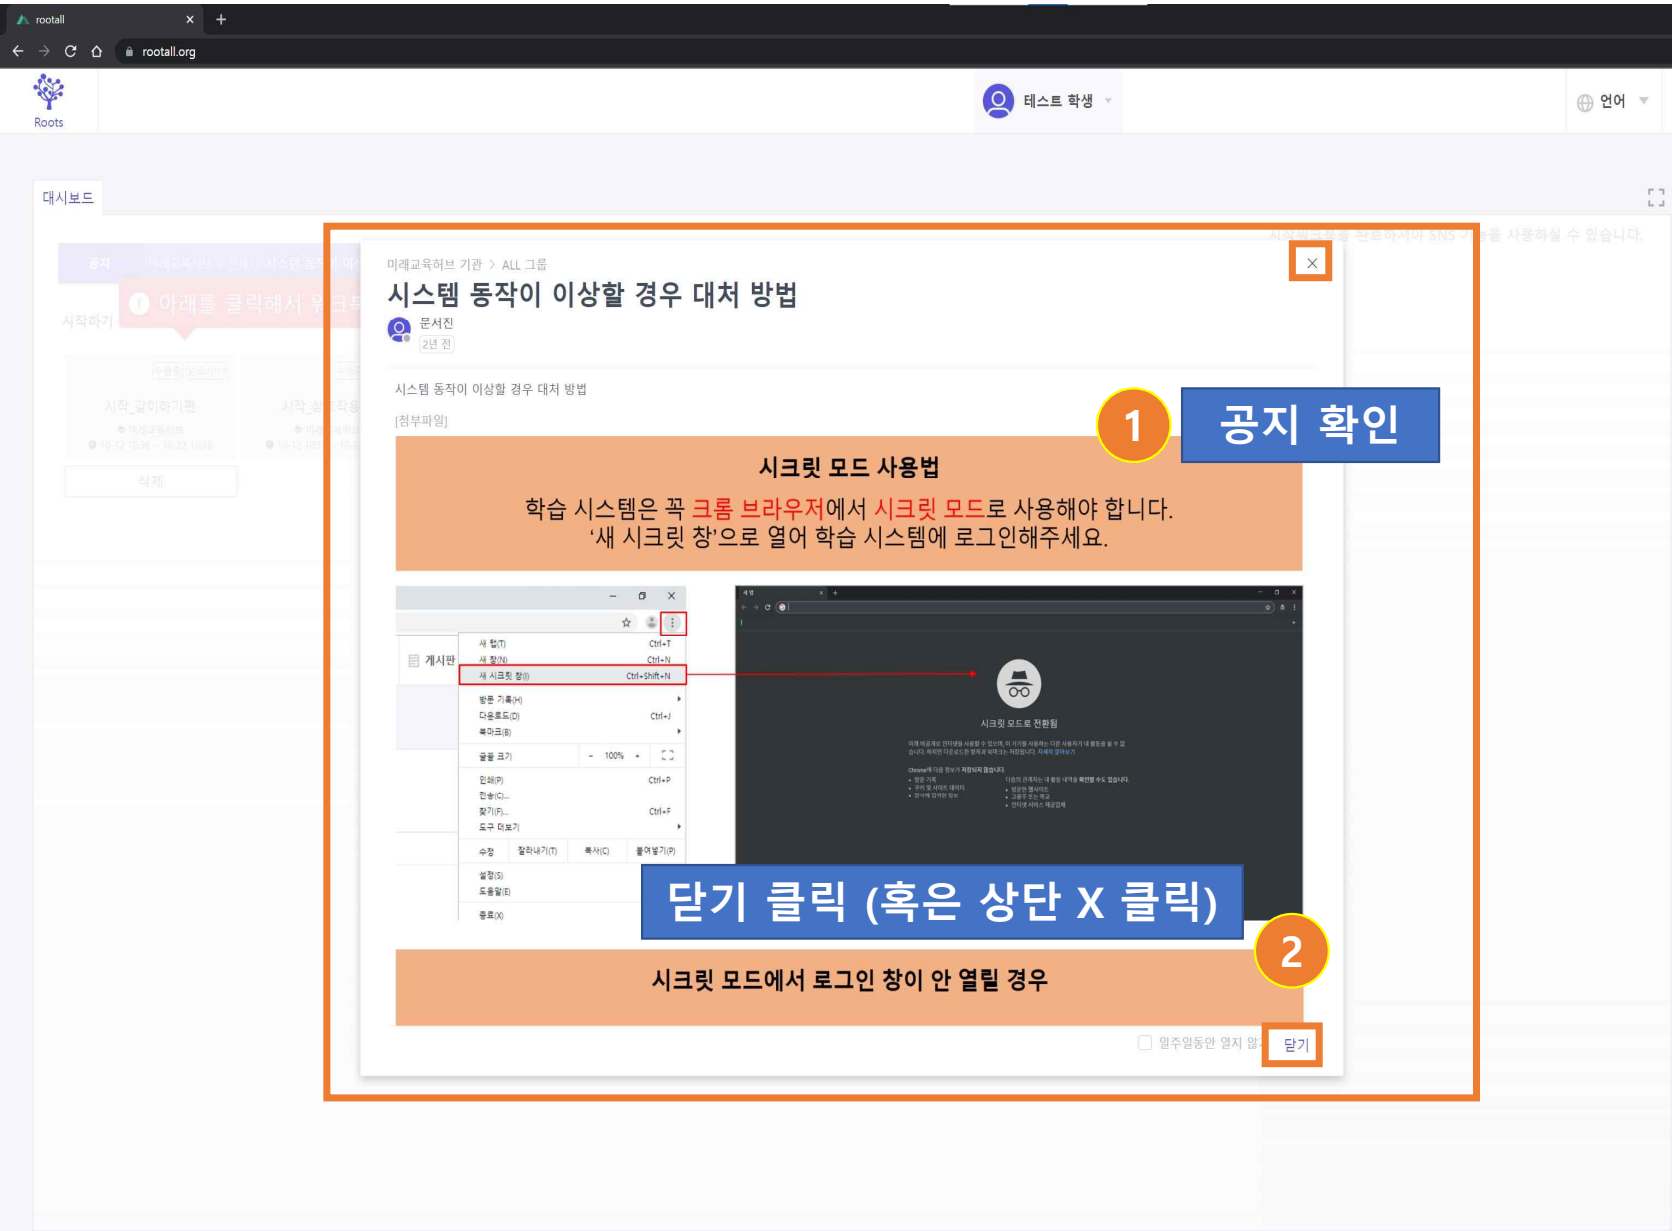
rootall
rootall.org

Roots

테스트 학생

언어

대시보드

미래교육허브 기관 > ALL 그룹

시스템 동작이 이상할 경우 대처 방법

문서진
2년 전

시스템 동작이 이상할 경우 대처 방법

[첨부파일]

1

공지 확인

시크릿 모드 사용법

학습 시스템은 꼭 크롬 브라우저에서 시크릿 모드로 사용해야 합니다.
'새 시크릿 창'으로 열어 학습 시스템에 로그인해주세요.

새 탭(T) Ctrl+T
새 창(N) Ctrl+N
새 시크릿 창(I) Ctrl+Shift+N
방문 기록(H)
다운로드(D) Ctrl+J
북마크(B)
글꼴 크기 - 100% +
인쇄(P) Ctrl+P
전송(C)...
찾기(F)... Ctrl+F
도구 더보기(L)
수정 잘라내기(T) 복사(C) 붙여넣기(P)
설정(S)
도움말(E)
종료(X)

게시판

시크릿 모드로 전환됨

닫기 클릭 (혹은 상단 X 클릭)

2

시크릿 모드에서 로그인 창이 안 열릴 경우

일주일동안 열지 않기

닫기